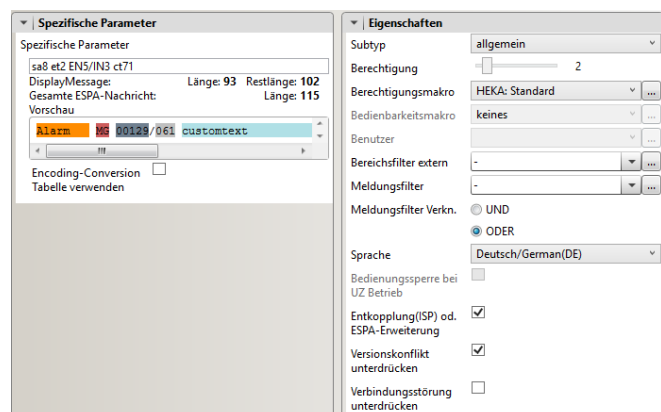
Spezifische Parameter

Spezifische Parameter

sa8 et2 EN5/IN3 ct71

DisplayMessage: Länge: 93 Restlänge: 102

Gesamte ESPA-Nachricht: Länge: 115

Vorschau

Alarm MG 00129/061 customtext

Encoding-Conversion Tabelle verwenden

Eigenschaften

| | |
|---|---|
| Subtyp | allgemein |
| Berechtigung | 2 |
| Berechtigungsmakro | HEKA: Standard ... |
| Bedienbarkeitsmakro | keines ... |
| Benutzer | ... |
| Bereichsfilter extern | - ... |
| Meldungsfilter | - ... |
| Meldungsfilter Verkn. | UND |
| | ODER |
| Sprache | Deutsch/German(DE) |
| Bedienungssperre bei UZ Betrieb | |
| Entkopplung(ISP) od. ESPA-Erweiterung | ✓ |
| Versionskonflikt unterdrücken | ✓ |
| Verbindungsstörung unterdrücken | |